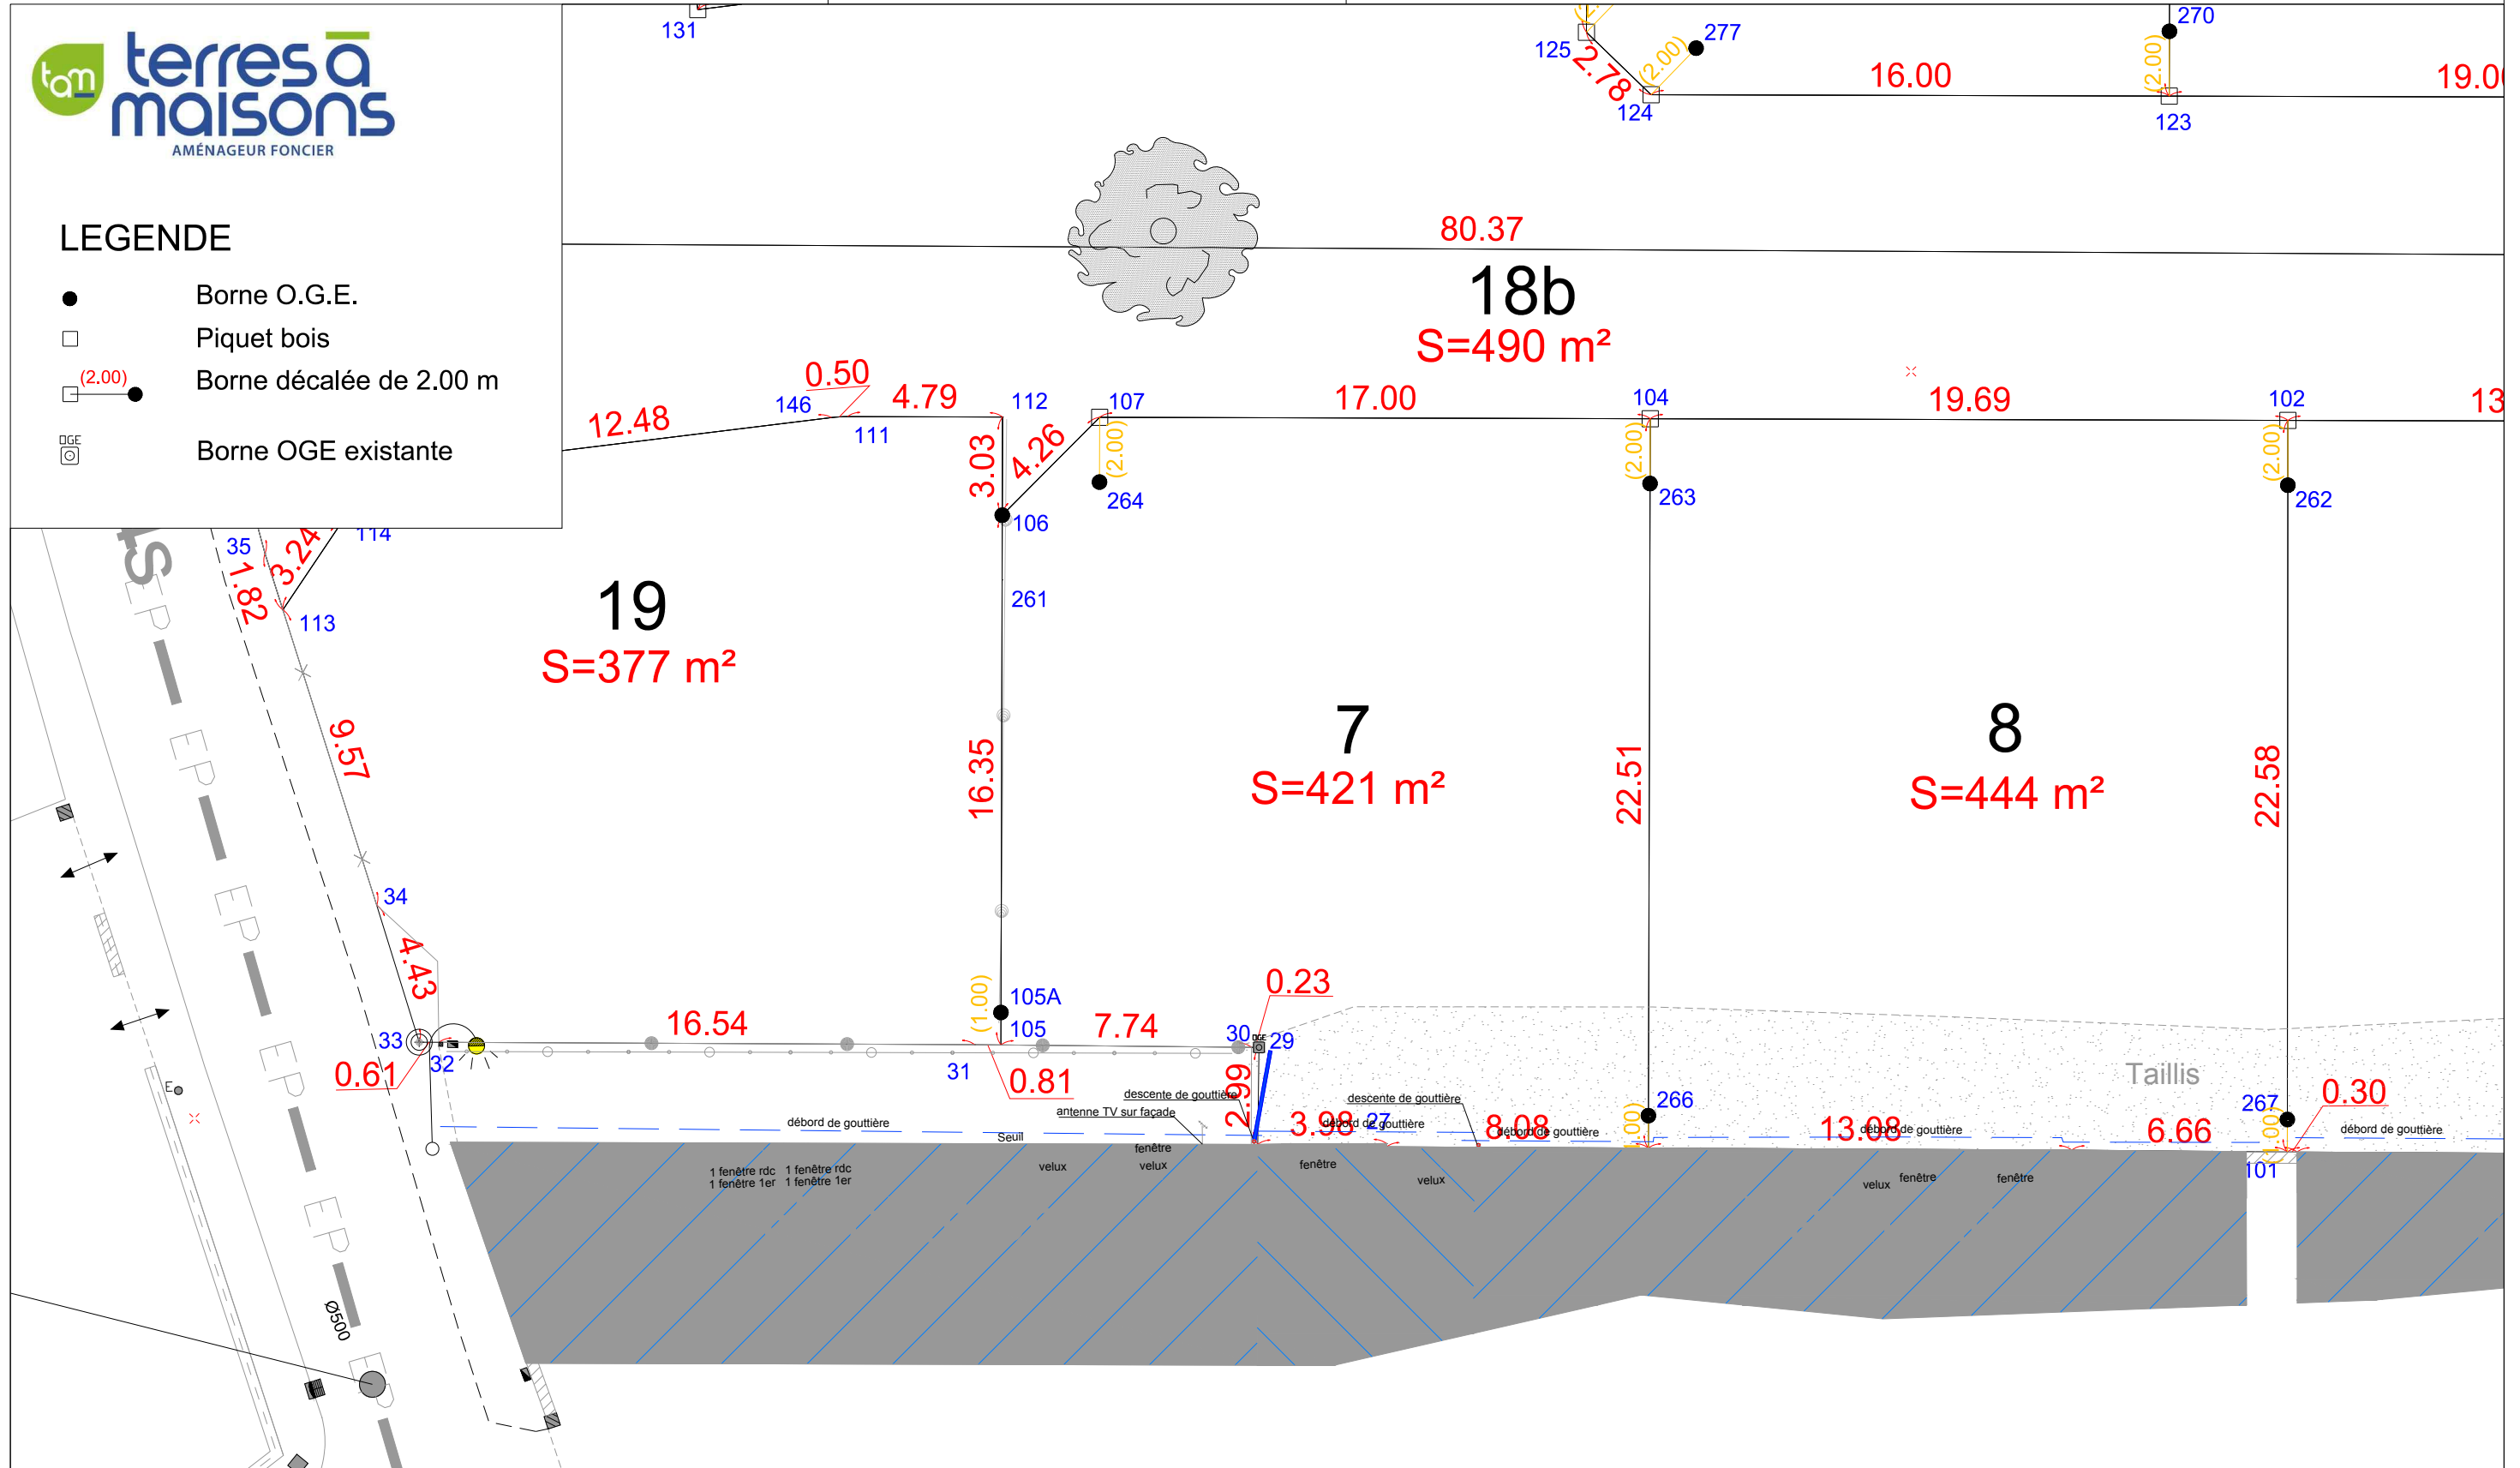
tam terres à maisons
AMÉNAGEUR FONCIER

LEGENDE
Borne O.G.E.
Piquet bois
(2.00) Borne décalée de 2.00 m
OGE Borne OGE existante

131
125 277 270
2.78 (2.00) 16.00 (2.00) 19.0
124 123
80.37
18b
S=490 m²
0.50
12.48 146 4.79 112 107 17.00 104 19.69 102 13
111 3.03 4.26 (2.00) (2.00) (2.00)
264 263 262
106
35 114
1.82 3.24
113
19
S=377 m²
261
9.57
7
S=421 m²
8
S=444 m²
16.35
22.51
22.58
34
4.43
(1.00) 105A
0.23
33 16.54 105 7.74 30 29
0.61 32 31 0.81
2.99
Taillis
266
267 0.30
descente de gouttière
antenne TV sur façade
descente de gouttière
débord de gouttière
Seuil
3.98 27 débord de gouttière
8.08 débord de gouttière
13.08 débord de gouttière
6.66
débord de gouttière
101
1 fenêtre rdc 1 fenêtre 1er
1 fenêtre rdc 1 fenêtre 1er
velux
fenêtre velux
fenêtre
velux
velux fenêtre
fenêtre
EP EP EP EP EP
Ø500